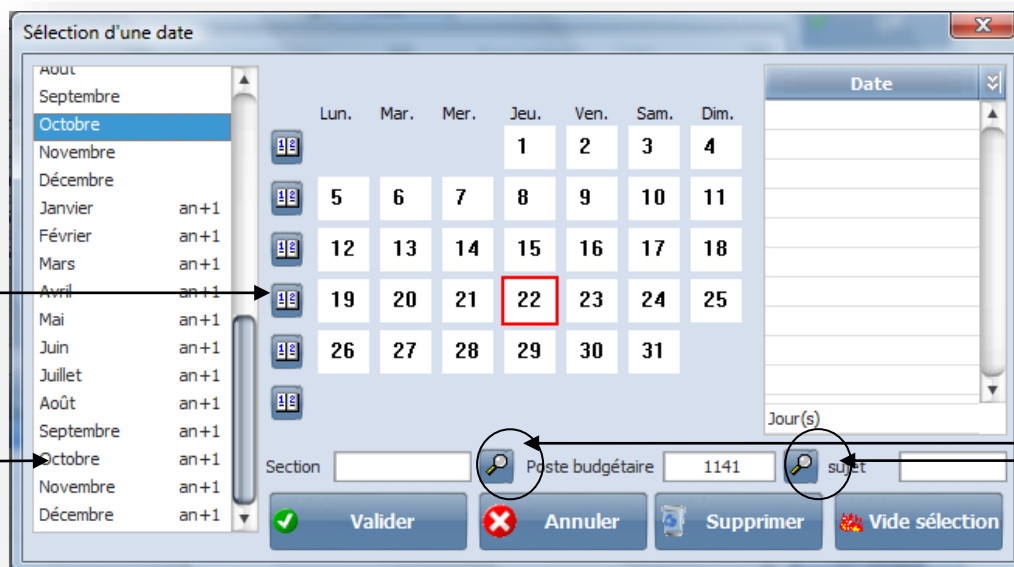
Sélection d'une date

Août
Septembre
Octobre
Novembre
Décembre
Janvier an+1
Février an+1
Mars an+1
Avril an+1
Mai an+1
Juin an+1
Juillet an+1
Août an+1
Septembre an+1
Octobre an+1
Novembre an+1
Décembre an+1

| Lun. | Mar. | Mer. | Jeu. | Ven. | Sam. | Dim. |
|---|---|---|---|---|---|---|
| | | | 1 | 2 | 3 | 4 |
| 5 | 6 | 7 | 8 | 9 | 10 | 11 |
| 12 | 13 | 14 | 15 | 16 | 17 | 18 |
| 19 | 20 | 21 | 22 | 23 | 24 | 25 |
| 26 | 27 | 28 | 29 | 30 | 31 | |

Date

Jour(s)

Section
Poste budgétaire 1141
sujet

Valider
Annuler
Supprimer
Vide sélection